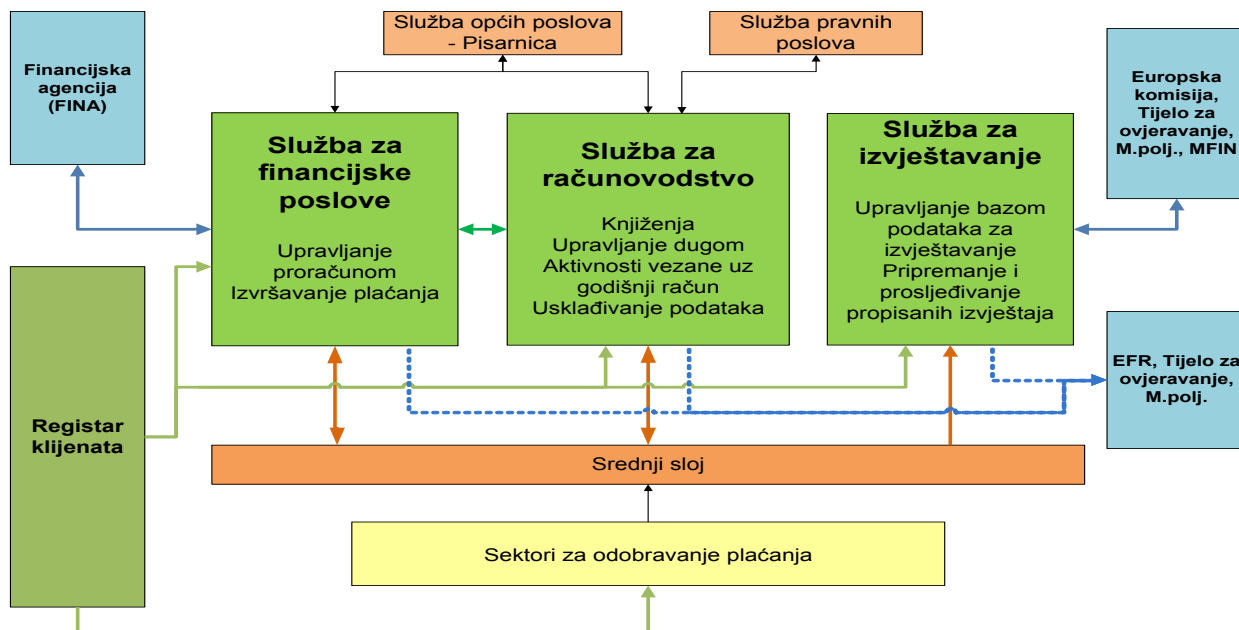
Služba općih poslova - Pisarnica

Služba pravnih poslova

Financijska agencija (FINA)

Služba za financijske poslove

Upravljanje proračunom Izvršavanje plaćanja

Služba za računovodstvo

Knjiženja Upravljanje dugom Aktivnosti vezane uz godišnji račun Usklađivanje podataka

Služba za izvještavanje

Upravljanje bazom podataka za izvještavanje Pripremanje i prosljeđivanje propisanih izvještaja

Europska komisija, Tijelo za ovjeravanje, M.polj., MFIN

EFR, Tijelo za ovjeravanje, M.polj.

Registar klijenata

Srednji sloj

Sektori za odobravanje plaćanja